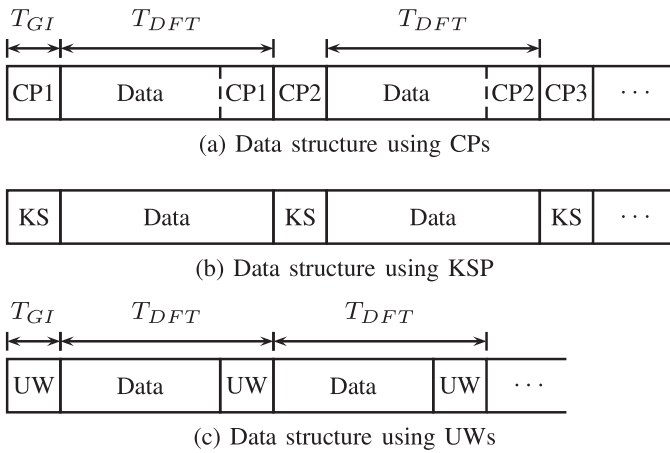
$T_{GI}$ $T_{DFT}$ $T_{DFT}$

| CP1 | Data | CP1 | CP2 | Data | CP2 | CP3 | $\cdots$ |
|---|---|---|---|---|---|---|---|

(a) Data structure using CPs

| KS | Data | KS | Data | KS | $\cdots$ |
|---|---|---|---|---|---|

(b) Data structure using KSP

$T_{GI}$ $T_{DFT}$ $T_{DFT}$

| UW | Data | UW | Data | UW | $\cdots$ |
|---|---|---|---|---|---|

(c) Data structure using UWs